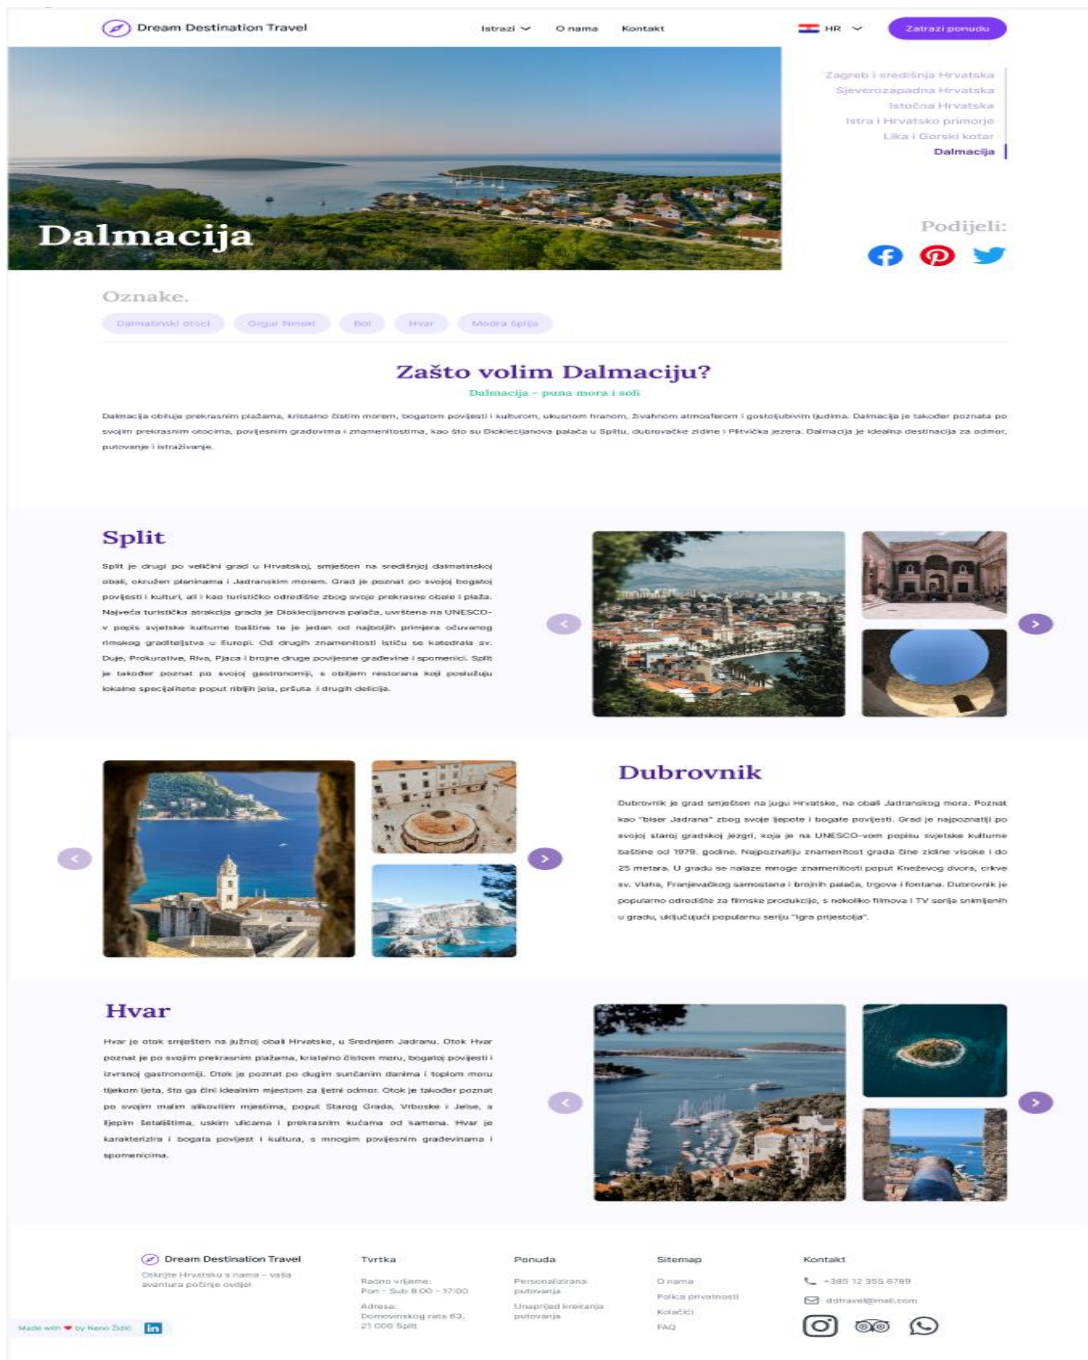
Dream Destination Travel

Istraži O nama Kontakt

HR

Zatraži ponudu

Zagreb i središnja Hrvatska
Sjeverozapadna Hrvatska
Istočna Hrvatska
Istra i Hrvatsko primorje
Lika i Gorski kotar
Dalmacija

Dalmacija

Podijeli:

Oznake.

Dalmatinski otoci Grgur Ninski Bol Hvar Modra špilja

Zašto volim Dalmaciju?

Dalmacija - puna mora i soli

Dalmacija obiluje prekrasnim plažama, kristalno čistim morem, bogatom povijesti i kulturom, ukusnom hranom, živahnom atmosferom i gostoljubivim ljudima. Dalmacija je također poznata po svojim prekrasnim otocima, povijesnim gradovima i znamenitostima, kao što su Dioklecijanova palača u Splitu, dubrovačke zidine i Plitvička jezera. Dalmacija je idealna destinacija za odmor, putovanje i istraživanje.

Split

Split je drugi po veličini grad u Hrvatskoj, smješten na središnjoj dalmatinskoj obali, okružen planinama i Jadranskim morem. Grad je poznat po svojoj bogatoj povijesti i kulturi, ali i kao turističko odredište zbog svoje prekrasne obale i plaža. Najveća turistička atrakcija grada je Dioklecijanova palača, uvrštena na UNESCO-v popis svjetske kulturne baštine te je jedan od najboljih primjera očuvanog rimskog graditeljstva u Europi. Od drugih znamenitosti ističu se katedrala sv. Duje, Prokurative, Riva, Pjaca i brojne druge povijesne građevine i spomenici. Split je također poznat po svojoj gastronomiji, s obiljem restorana koji poslužuju lokalne specijalitete poput ribljih jela, pršuta i drugih delicija.

Dubrovnik

Dubrovnik je grad smješten na jugu Hrvatske, na obali Jadranskog mora. Poznat kao "biser Jadrana" zbog svoje ljepote i bogate povijesti. Grad je najpoznatiji po svojoj staroj gradskoj jezgri, koja je na UNESCO-vom popisu svjetske kulturne baštine od 1979. godine. Najpoznatiju znamenitost grada čine zidine visoke i do 25 metara. U gradu se nalaze mnoge znamenitosti poput Kneževog dvora, crkve sv. Vlaha, Franjevačkog samostana i brojnih palača, trgova i fontana. Dubrovnik je popularno odredište za filmske produkcije, s nekoliko filmova i TV serija snimljenih u gradu, uključujući popularnu seriju "Igra prijestolja".

Hvar

Hvar je otok smješten na južnoj obali Hrvatske, u Srednjem Jadranu. Otok Hvar poznat je po svojim prekrasnim plažama, kristalno čistom moru, bogatoj povijesti i izvrsnoj gastronomiji. Otok je poznat po dugim sunčanim danima i toplom moru tijekom ljeta, što ga čini idealnim mjestom za ljetni odmor. Otok je također poznat po svojim malim slikovitim mjestima, poput Starog Grada, Vrboske i Jelse, s lijepim šetalištima, uskim ulicama i prekrasnim kućama od kamena. Hvar je karakterizira i bogata povijest i kultura, s mnogim povijesnim građevinama i spomenicima.

Dream Destination Travel
Otkrijte Hrvatsku s nama - vaša avantura počinje ovdje!

Tvrtka
Radno vrijeme:
Pon - Sub 8:00 - 17:00
Adresa:
Domovinskog rata 63, 21 000 Split

Ponuda
Personalizirana putovanja
Unaprijed kreirana putovanja

Sitemap
O nama
Polica privatnosti
Kolačići
FAQ

Kontakt
+385 12 355 6789
ddtravel@mail.com

Made with ❤ by Nano Židić in